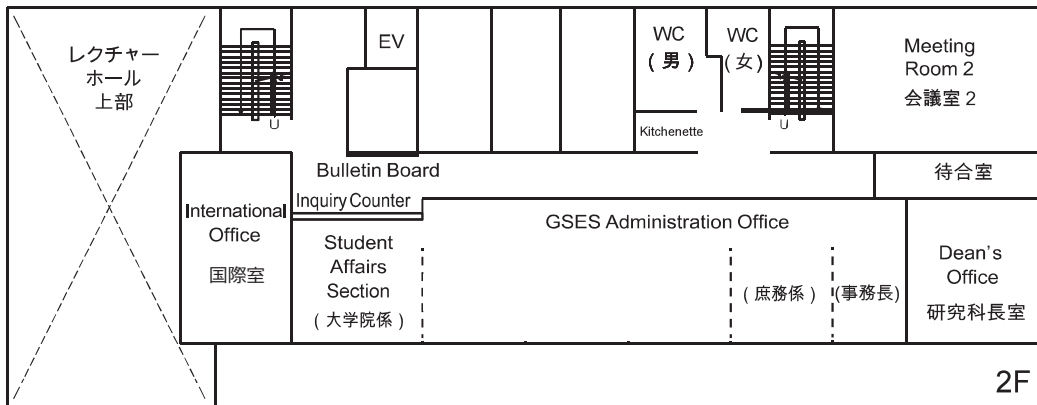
レクチャーホール上部

EV

WC (男)

WC (女)

Meeting Room 2
会議室 2

U

U

Kitchenette

Bulletin Board

待合室

International Office
国際室

Inquiry Counter

GSES Administration Office

Student Affairs Section
(大学院係)

(庶務係)

(事務長)

Dean's Office
研究科長室

2F